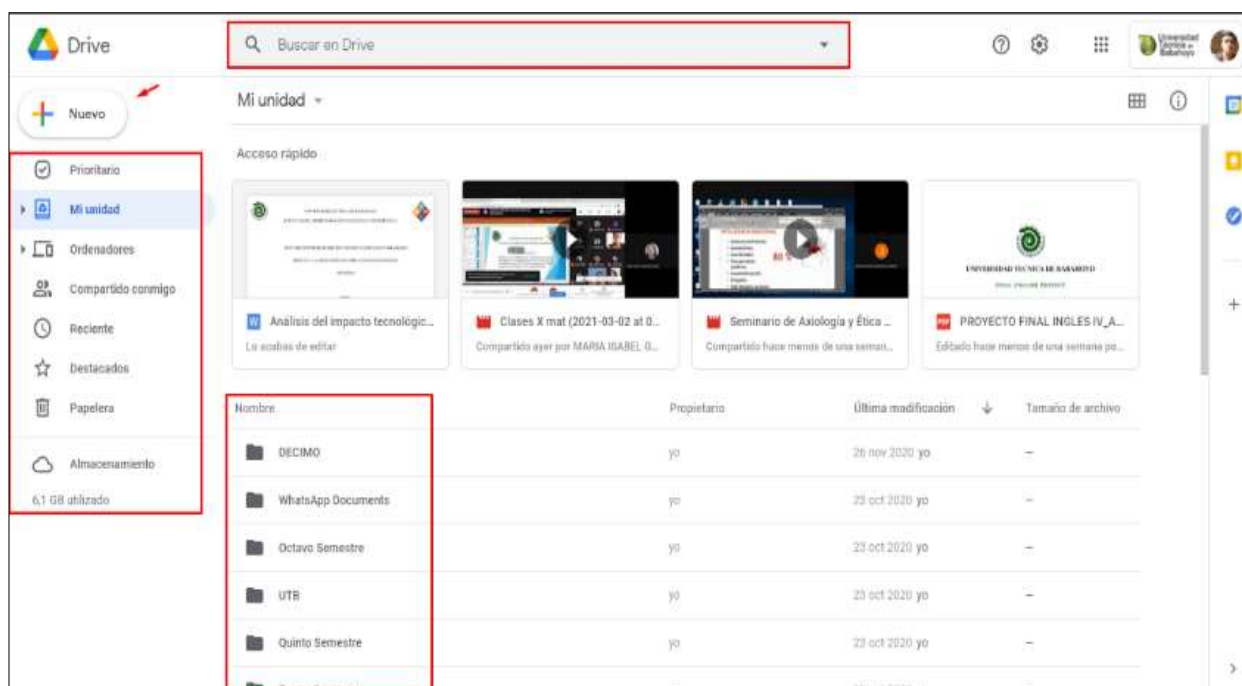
Drive

Buscar en Drive

Universidad Técnica de Babahoyo

Nuevo

Prioritario

Mi unidad

Ordenadores

Compartido conmigo

Reciente

Destacados

Papelera

Almacenamiento

6,1 GB utilizado

Mi unidad

Acceso rápido

Análisis del impacto tecnológic...
Lo acabas de editar

Clases X mat (2021-03-02 at 0...
Compartido ayer por MARIA ISABEL G...

Seminario de Axiología y Ética ...
Compartido hace menos de una seman...

UNIVERSIDAD TECNICA DE BABAHOYO

PROYECTO FINAL INGLES IV_A...
Editado hace menos de una semana po...

| Nombre | Propietario | Última modificación | Tamaño de archivo |
|---|---|---|---|
| DECIMO | yo | 26 nov 2020 yo | – |
| WhatsApp Documents | yo | 23 oct 2020 yo | – |
| Octavo Semestre | yo | 23 oct 2020 yo | – |
| UTB | yo | 23 oct 2020 yo | – |
| Quinto Semestre | yo | 23 oct 2020 yo | – |